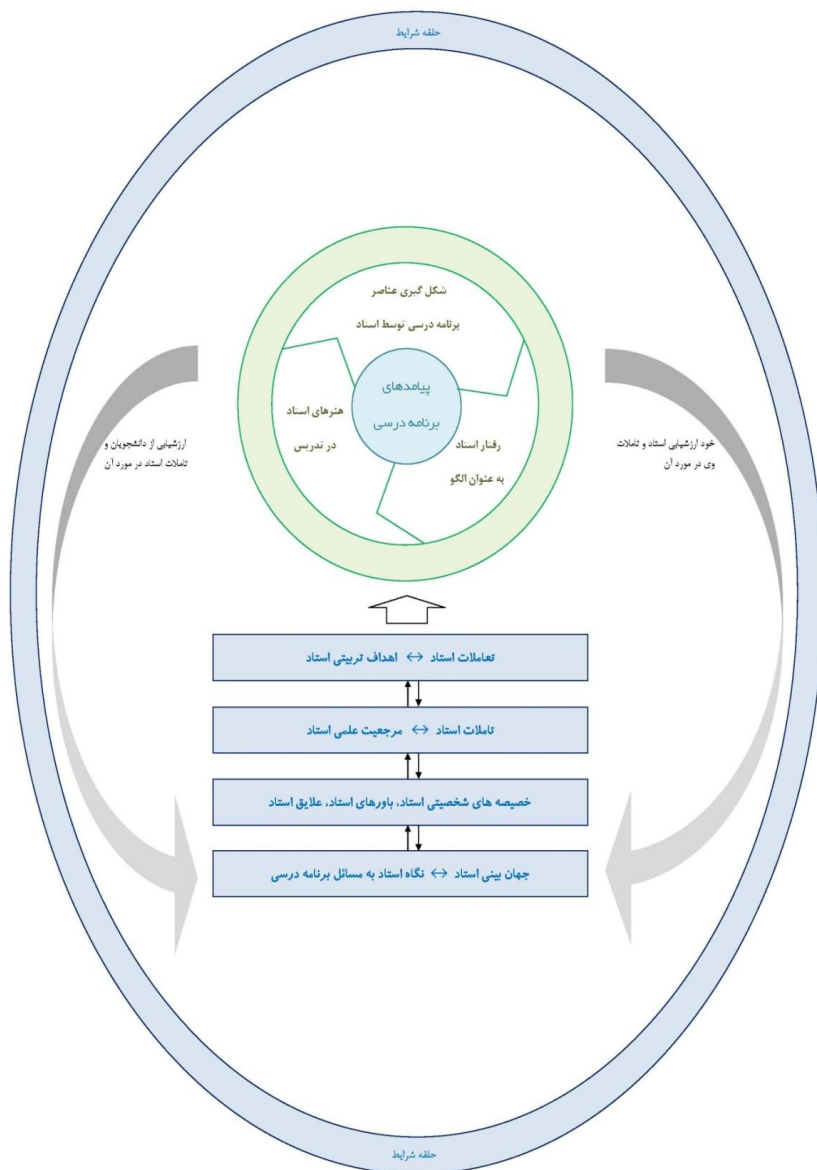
حلقه شرایط

شکل گیری عناصر برنامه درسی توسط استاد

هنرهای استاد در تدریس

پیامدهای برنامه درسی

رفتار استاد به عنوان الگو

ارزشیابی از دانشجویان و تاملات استاد در مورد آن

خود ارزشیابی استاد و تاملات وی در مورد آن

تعاملات استاد ↔ اهداف تربیتی استاد

تاملات استاد ↔ مرجعیت علمی استاد

خصیصه های شخصیتی استاد، باورهای استاد، علایق استاد

جهان بینی استاد ↔ نگاه استاد به مسائل برنامه درسی

حلقه شرایط